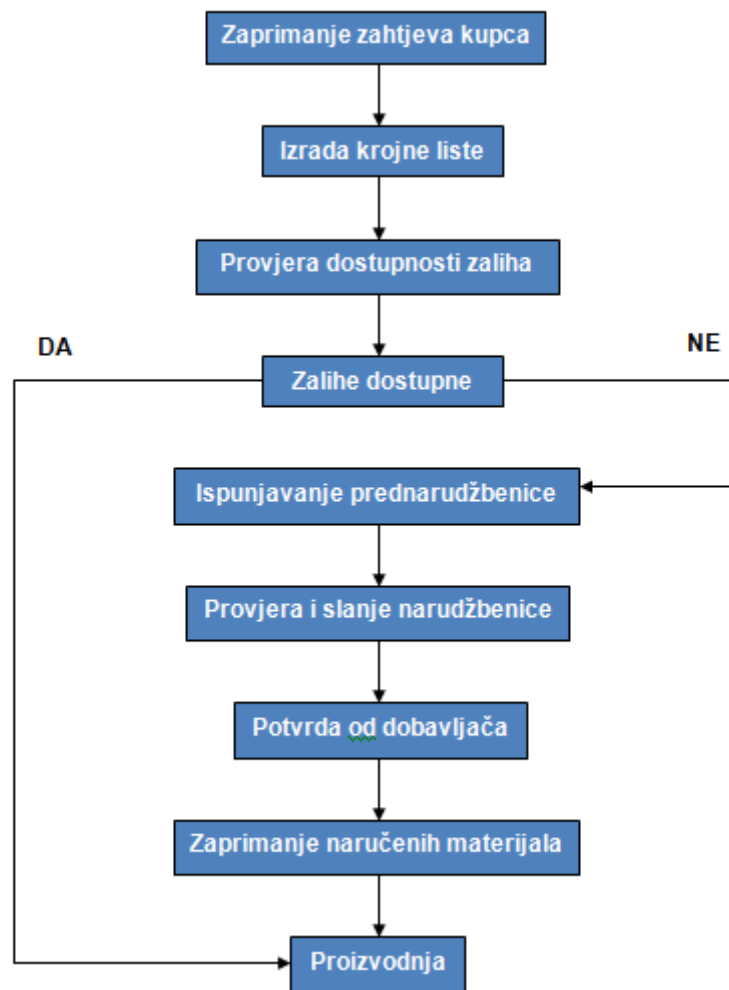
Zaprimanje zahtjeva kupca

Izrada krojne liste

Provjera dostupnosti zaliha

DA

NE

Zalihe dostupne

Ispunjavanje prednarudžbenice

Provjera i slanje narudžbenice

Potvrda od dobavljača

Zaprimanje naručenih materijala

Proizvodnja